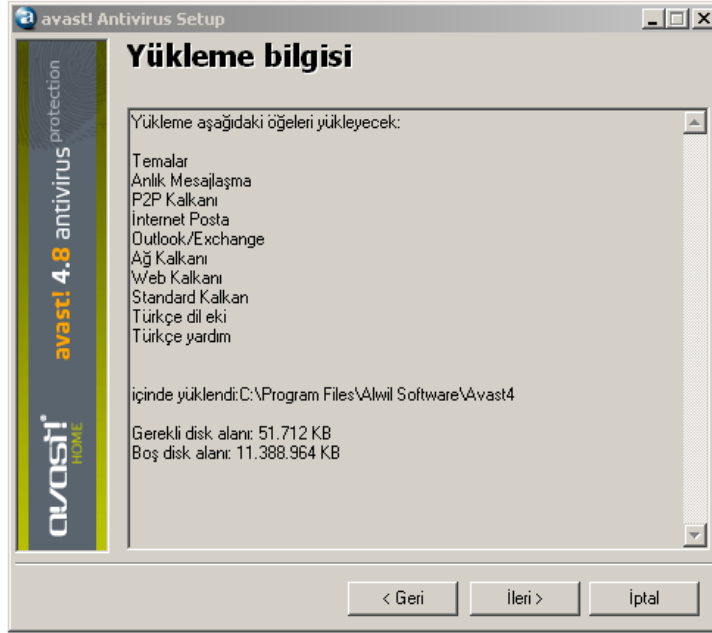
avast! Antivirus Setup

Yükleme bilgisi

avast! 4.8 antivirus protection

avast! HOME

Yükleme aşağıdaki öğeleri yükleyecek:

Temalar
Anlık Mesajlaşma
P2P Kalkanı
İnternet Posta
Outlook/Exchange
Ağ Kalkanı
Web Kalkanı
Standard Kalkan
Türkçe dil eki
Türkçe yardım

içinde yüklendi:C:\Program Files\Alwil Software\Avast4

Gerekli disk alanı: 51.712 KB
Boş disk alanı: 11.388.964 KB

< Geri
İleri >
İptal